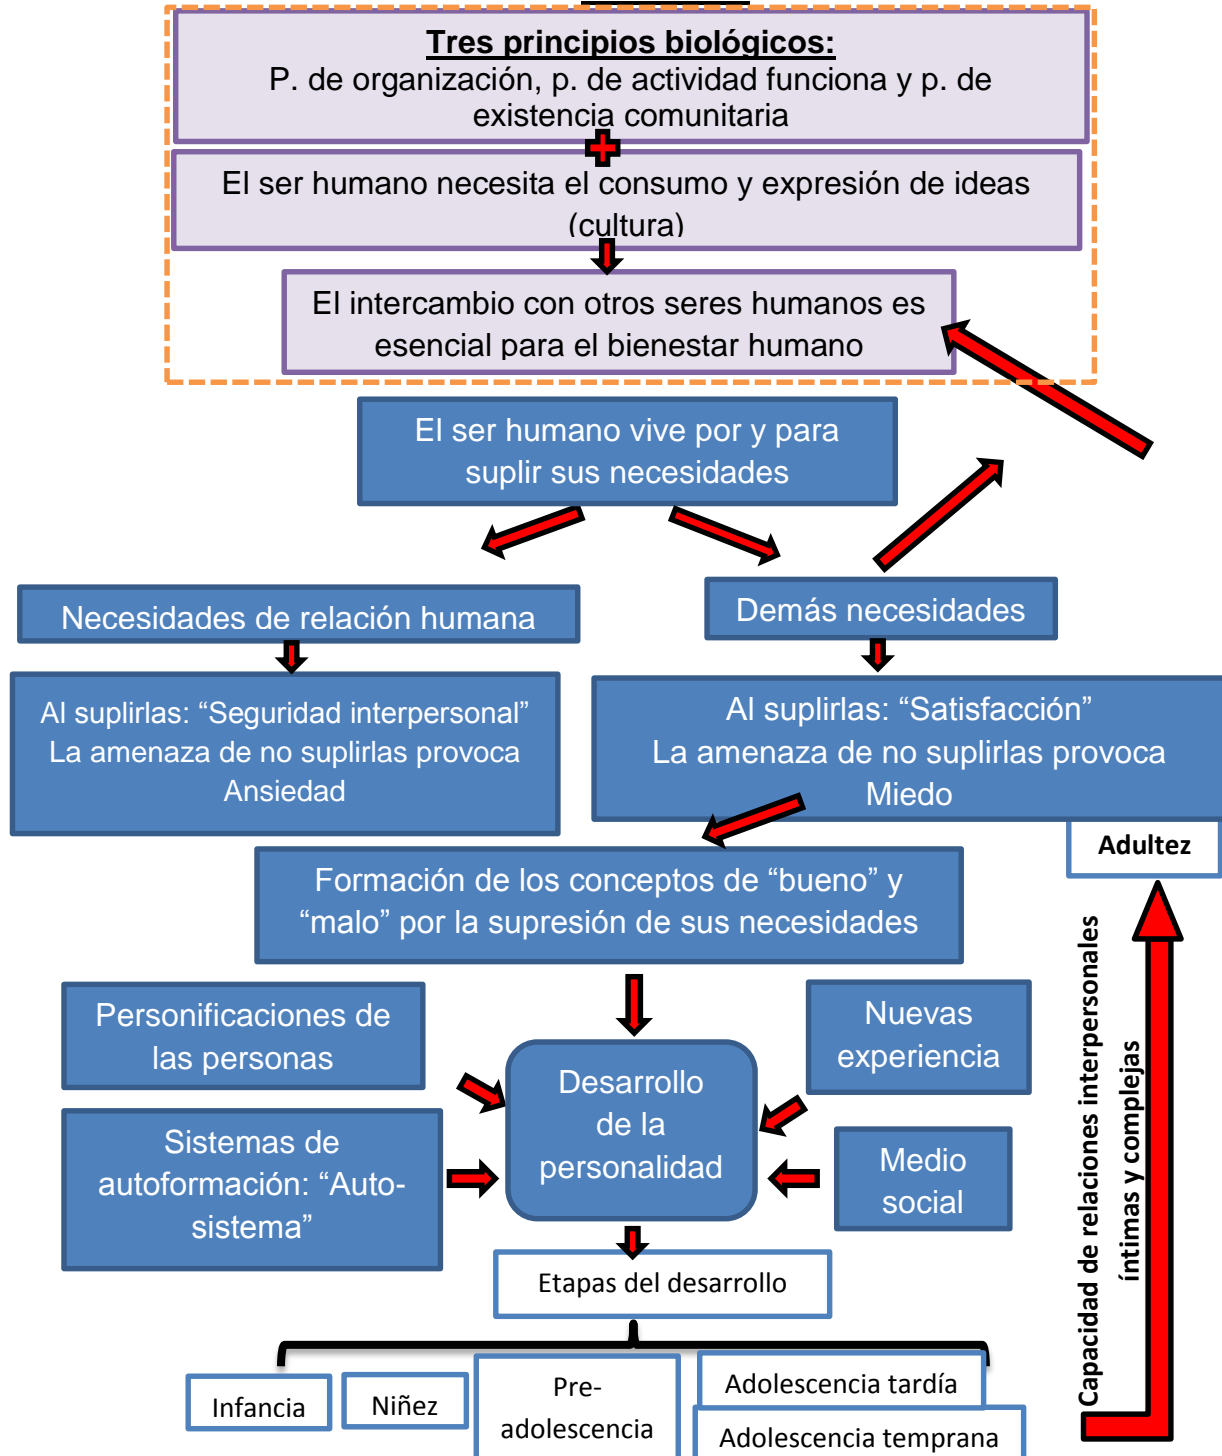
Tres principios biológicos:
P. de organización, p. de actividad funciona y p. de existencia comunitaria

El ser humano necesita el consumo y expresión de ideas (cultura)

El intercambio con otros seres humanos es esencial para el bienestar humano

El ser humano vive por y para suplir sus necesidades

Necesidades de relación humana

Demás necesidades

Al suplirlas: “Seguridad interpersonal” La amenaza de no suplirlas provoca Ansiedad

Al suplirlas: “Satisfacción” La amenaza de no suplirlas provoca Miedo

Adultez

Formación de los conceptos de “bueno” y “malo” por la supresión de sus necesidades

Personificaciones de las personas

Nuevas experiencia

Desarrollo de la personalidad

Sistemas de autoformación: “Auto-sistema”

Medio social

Etapas del desarrollo

Infancia

Niñez

Pre-adolescencia

Adolescencia tardía

Adolescencia temprana

Capacidad de relaciones interpersonales íntimas y complejas